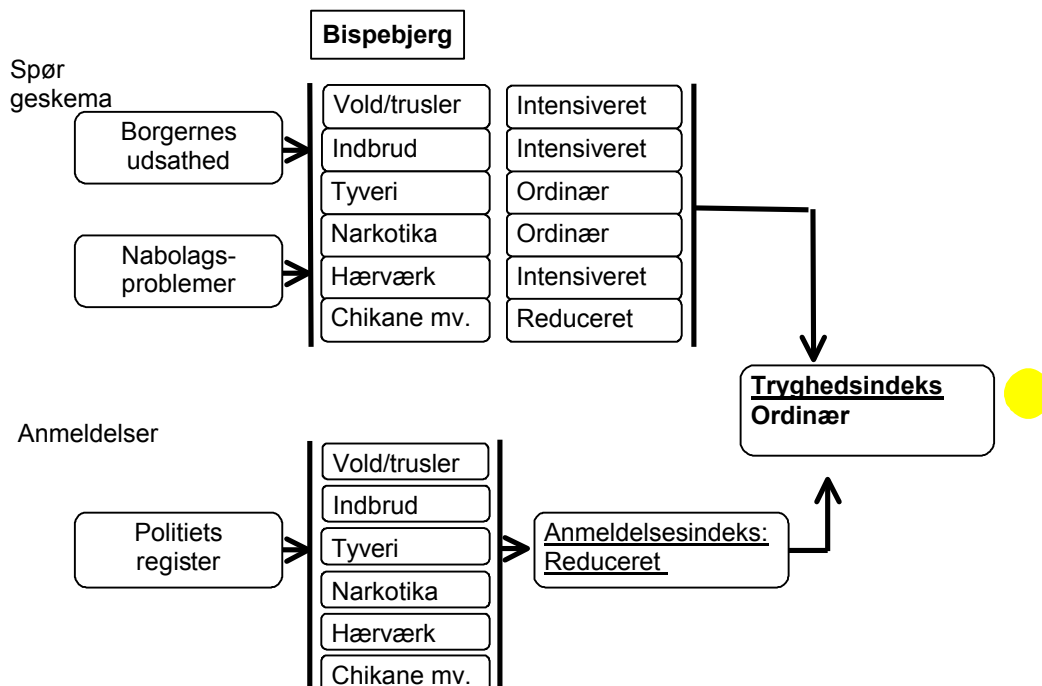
Bispebjerg

Spør geskema

Borgernes udsathed

Nabolags-problemer

| | |
|---|---|
| Vold/trusler | Intensiveret |
| Indbrud | Intensiveret |
| Tyveri | Ordinær |
| Narkotika | Ordinær |
| Hærværk | Intensiveret |
| Chikane mv. | Reduceret |

Tryghedsindeks
Ordinær

Anmeldelser

Politiets register

Vold/trusler
Indbrud
Tyveri
Narkotika
Hærværk
Chikane mv.

Anmeldelsesindeks:
Reduceret